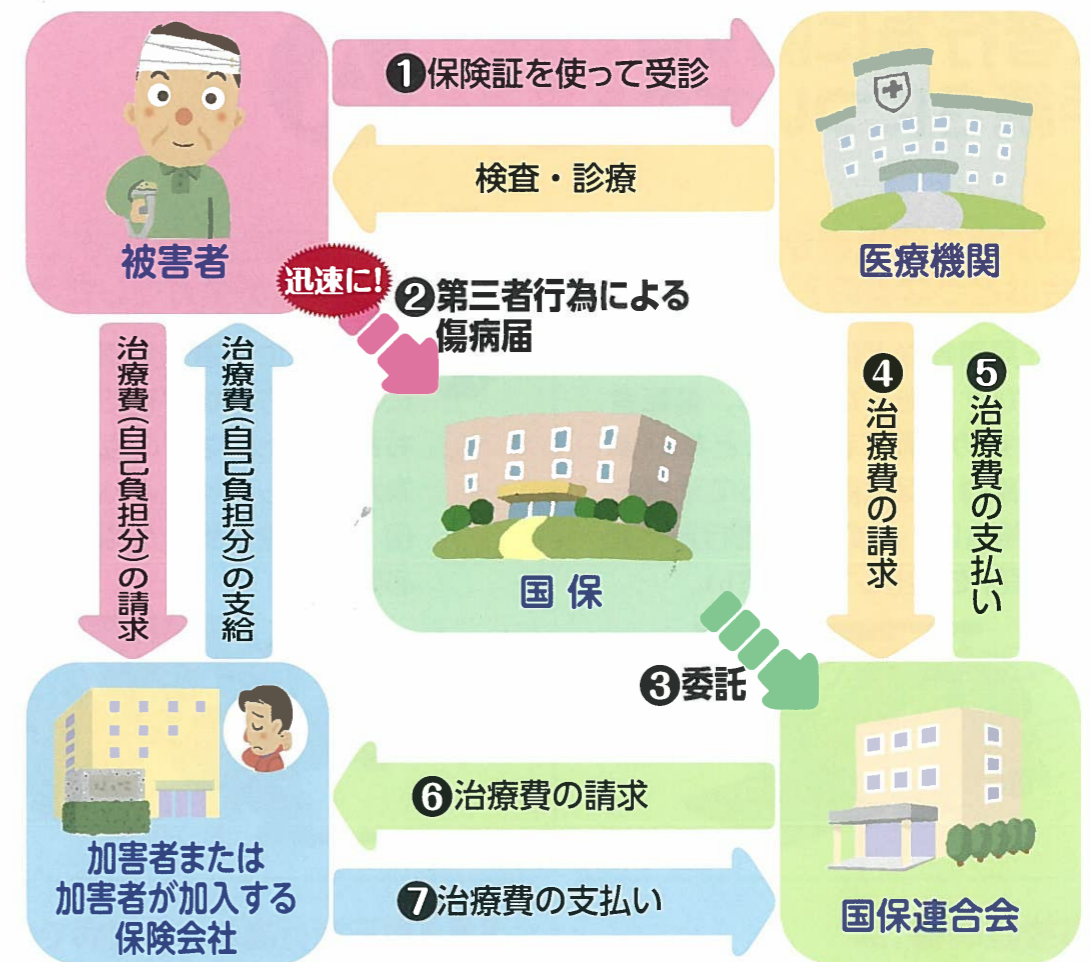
被害者

❶保険証を使って受診

検査・診療

医療機関

迅速に!

❷第三者行為による傷病届

治療費(自己負担分)の請求

治療費(自己負担分)の支給

国保

❹治療費の請求

❺治療費の支払い

❸委託

加害者または加害者が加入する保険会社

❻治療費の請求

❼治療費の支払い

国保連合会